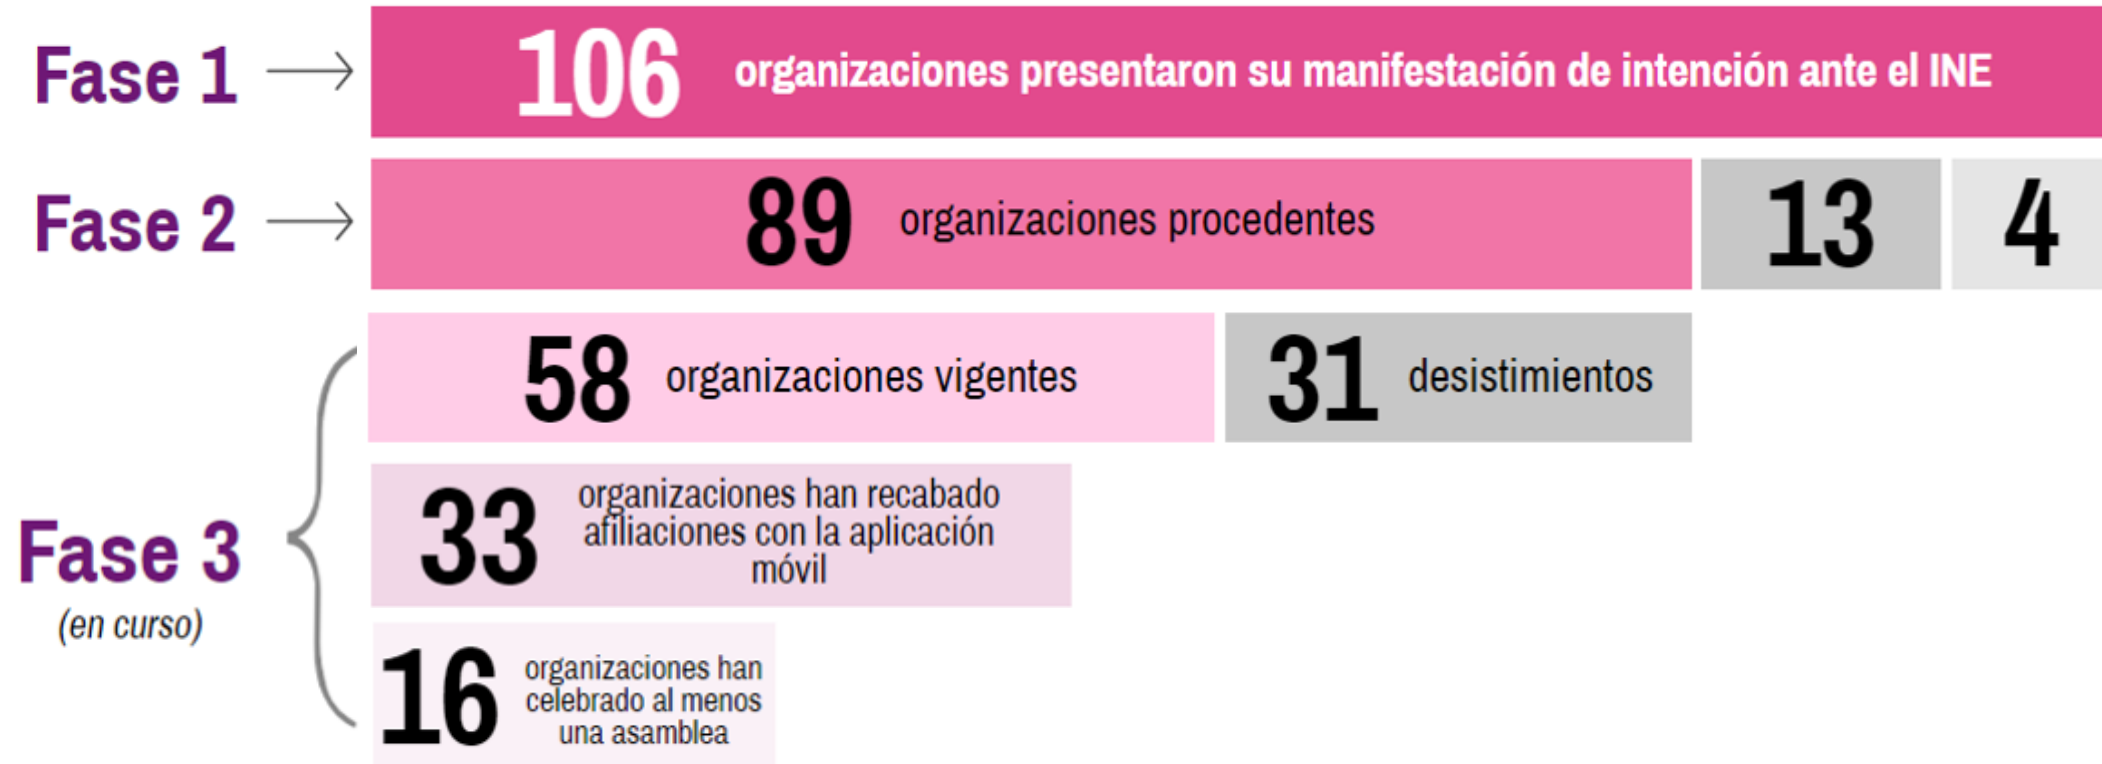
Fase 1 → 106 organizaciones presentaron su manifestación de intención ante el INE

Fase 2 → 89 organizaciones procedentes 13 4

58 organizaciones vigentes 31 desistimientos

Fase 3 (en curso)

33 organizaciones han recabado afiliaciones con la aplicación móvil

16 organizaciones han celebrado al menos una asamblea